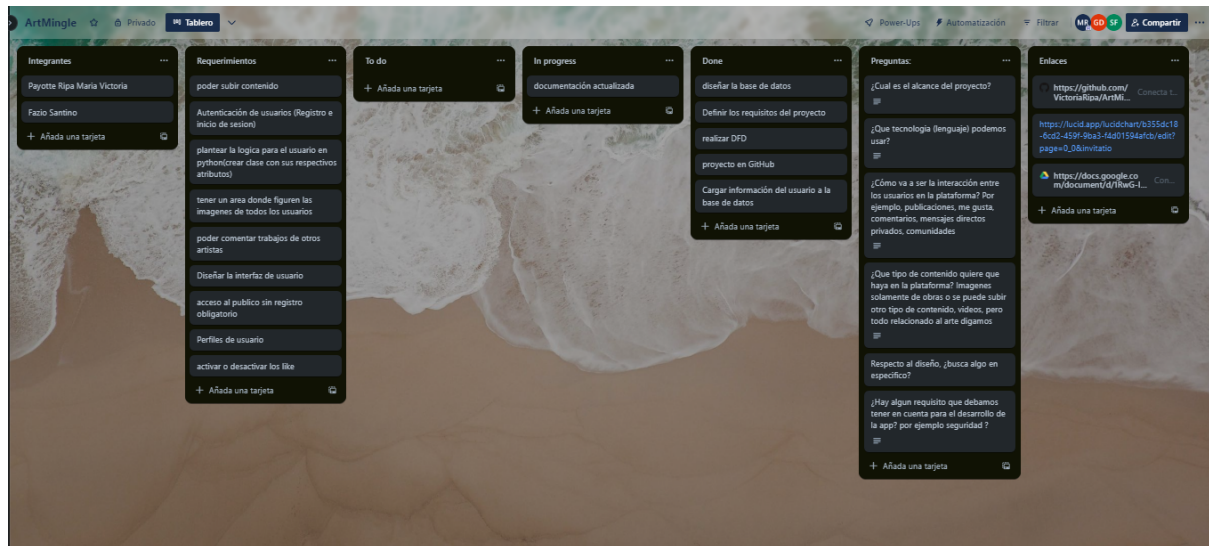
ArtMingle ☆ Privado Tablero

Power-Ups Automatización Filtrar MR GD SF Compartir ···

Integrantes ···
Payotte Ripa Maria Victoria
Fazio Santino
+ Añada una tarjeta

Requerimientos ···
poder subir contenido
Autenticación de usuarios (Registro e inicio de sesion)
plantear la logica para el usuario en python(crear clase con sus respectivos atributos)
tener un area donde figuren las imagenes de todos los usuarios
poder comentar trabajos de otros artistas
Diseñar la interfaz de usuario
acceso al publico sin registro obligatorio
Perfiles de usuario
activar o desactivar los like
+ Añada una tarjeta

To do ···
+ Añada una tarjeta

In progress ···
documentación actualizada
+ Añada una tarjeta

Done ···
diseñar la base de datos
Definir los requisitos del proyecto
realizar DFD
proyecto en GitHub
Cargar información del usuario a la base de datos
+ Añada una tarjeta

Preguntas: ···
¿Cual es el alcance del proyecto?
¿Que tecnologia (lenguaje) podemos usar?
¿Cómo va a ser la interacción entre los usuarios en la plataforma? Por ejemplo, publicaciones, me gusta, comentarios, mensajes directos privados, comunidades
¿Que tipo de contenido quiere que haya en la plataforma? Imagenes solamente de obras o se puede subir otro tipo de contenido, videos, pero todo relacionado al arte digamos
Respecto al diseño, ¿busca algo en especifico?
¿Hay algun requisito que debamos tener en cuenta para el desarrollo de la app? por ejemplo seguridad ?
+ Añada una tarjeta

Enlaces ···
https://github.com/VictoriaRipa/ArtMi... Conecta t...
https://lucid.app/lucidchart/b355dc18-6cd2-459f-9ba3-f4d01594afcb/edit?page=0_0&invitatio
https://docs.google.com/document/d/1RwG-I... Con...
+ Añada una tarjeta